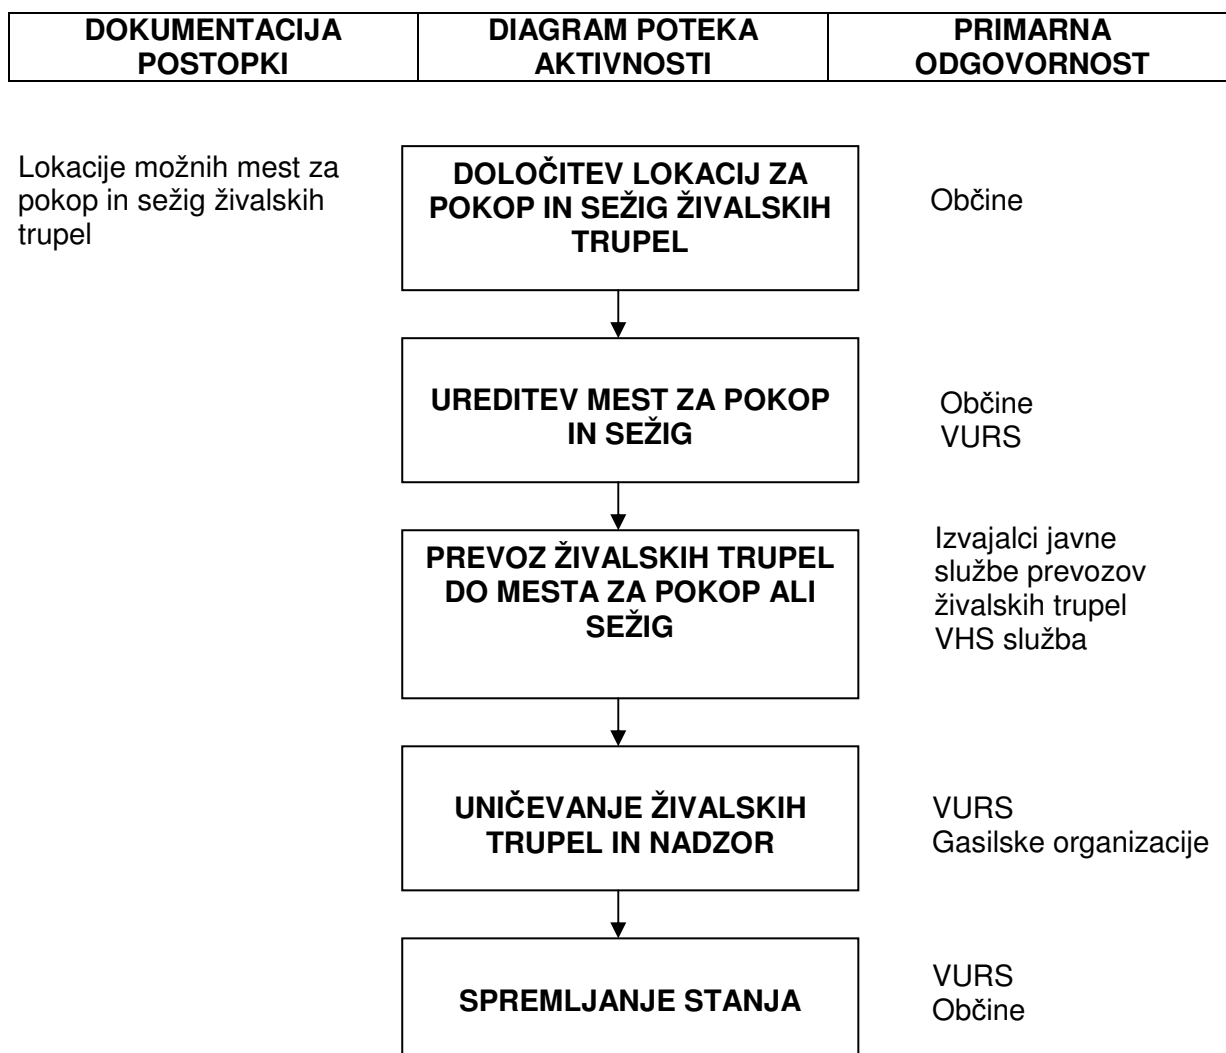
| DOKUMENTACIJA POSTOPKI | DIAGRAM POTEKA AKTIVNOSTI | PRIMARNA ODGOVORNOST |
|---|---|---|

Lokacije možnih mest za pokop in sežig živalskih trupel

DOLOČITEV LOKACIJ ZA POKOP IN SEŽIG ŽIVALSKIH TRUPEL

Občine

UREDITEV MEST ZA POKOP IN SEŽIG

Občine
VURS

PREVOZ ŽIVALSKIH TRUPEL DO MESTA ZA POKOP ALI SEŽIG

Izvajalci javne službe prevozov živalskih trupel
VHS služba

UNIČEVANJE ŽIVALSKIH TRUPEL IN NADZOR

VURS
Gasilske organizacije

SPREMLJANJE STANJA

VURS
Občine